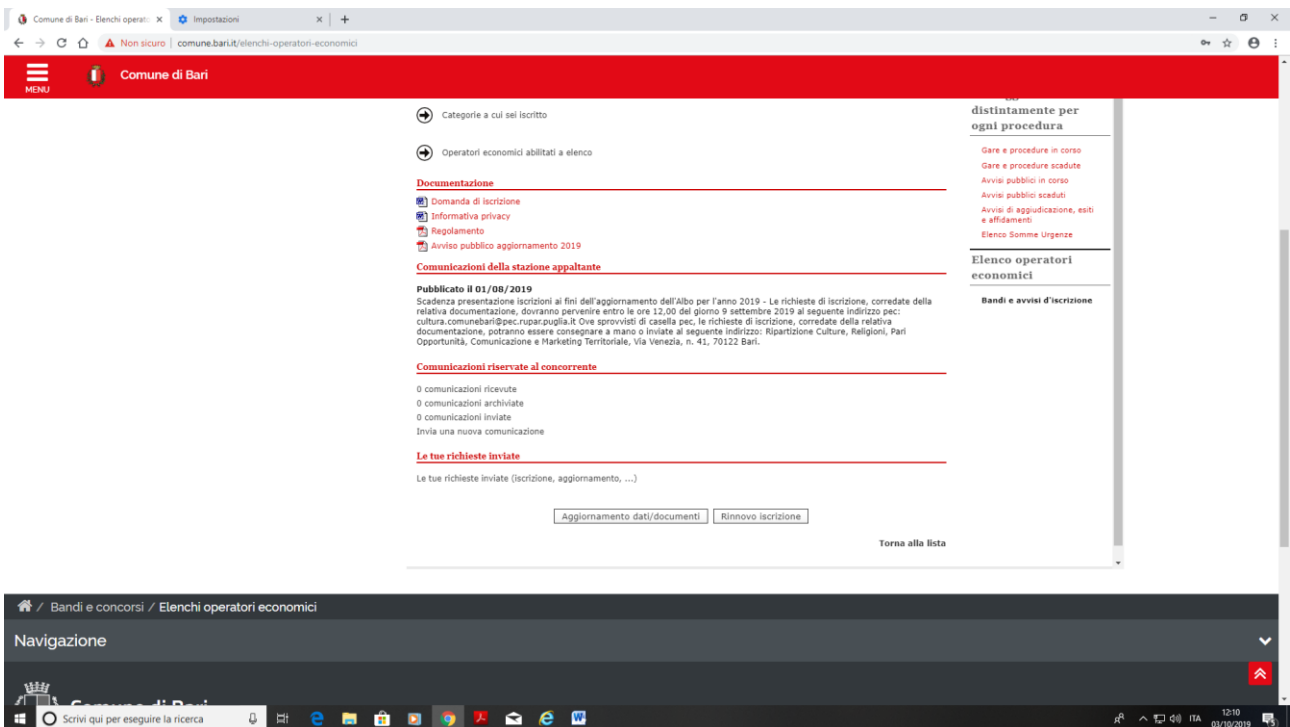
Comune di Bari - Elenchi operat ×
Impostazioni ×
Non sicuro | comune.bari.it/elenchi-operatori-economici

MENU
Comune di Bari

Categorie a cui sei iscritto

Operatori economici abilitati a elenco

Documentazione
Domanda di iscrizione
Informativa privacy
Regolamento
Avviso pubblico aggiornamento 2019

Comunicazioni della stazione appaltante

Pubblicato il 01/08/2019
Scadenza presentazione iscrizioni ai fini dell'aggiornamento dell'Albo per l'anno 2019 - Le richieste di iscrizione, corredate della relativa documentazione, dovranno pervenire entro le ore 12,00 del giorno 9 settembre 2019 al seguente indirizzo pec: cultura.comunebari@pec.rupar.puglia.it Ove sprovvisti di casella pec, le richieste di iscrizione, corredate della relativa documentazione, potranno essere consegnare a mano o inviate al seguente indirizzo: Ripartizione Culture, Religioni, Pari Opportunità, Comunicazione e Marketing Territoriale, Via Venezia, n. 41, 70122 Bari.

Comunicazioni riservate al concorrente

0 comunicazioni ricevute
0 comunicazioni archiviate
0 comunicazioni inviate
Invia una nuova comunicazione

Le tue richieste inviate

Le tue richieste inviate (iscrizione, aggiornamento, ...)

Aggiornamento dati/documenti
Rinnovo iscrizione

Torna alla lista

distintamente per ogni procedura

Gare e procedure in corso
Gare e procedure scadute
Avvisi pubblici in corso
Avvisi pubblici scaduti
Avvisi di aggiudicazione, esiti e affidamenti
Elenco Somme Urgenze

Elenco operatori economici

Bandi e avvisi d'iscrizione

/ Bandi e concorsi / Elenchi operatori economici

Navigazione

Comune di Bari

Scrivi qui per eseguire la ricerca
ITA 12:10 03/10/2019